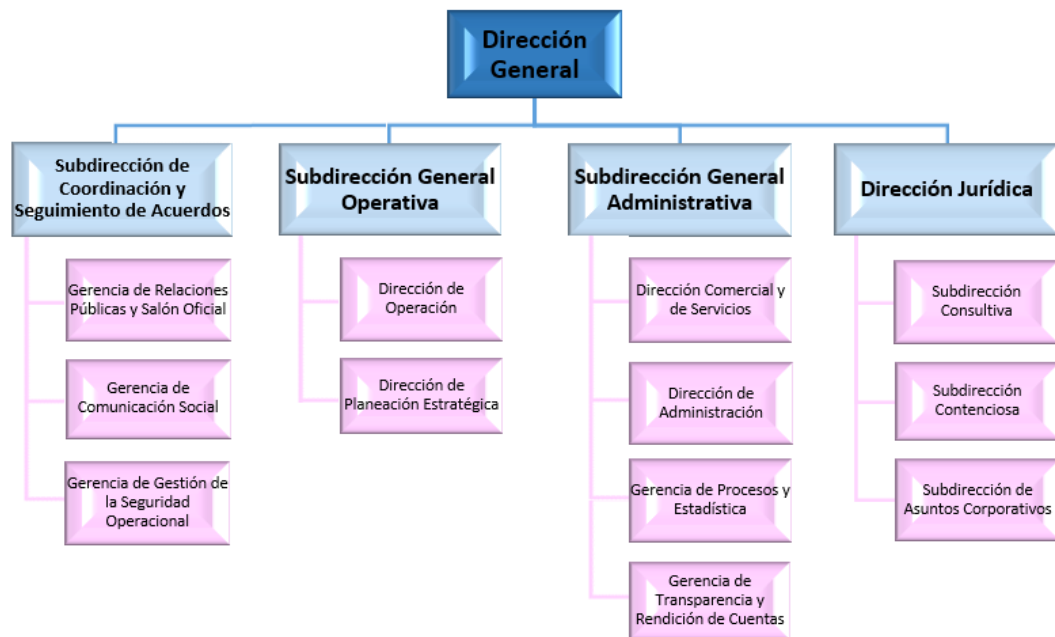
Dirección General

Subdirección de Coordinación y Seguimiento de Acuerdos

Gerencia de Relaciones Públicas y Salón Oficial

Gerencia de Comunicación Social

Gerencia de Gestión de la Seguridad Operacional

Subdirección General Operativa

Dirección de Operación

Dirección de Planeación Estratégica

Subdirección General Administrativa

Dirección Comercial y de Servicios

Dirección de Administración

Gerencia de Procesos y Estadística

Gerencia de Transparencia y Rendición de Cuentas

Dirección Jurídica

Subdirección Consultiva

Subdirección Contenciosa

Subdirección de Asuntos Corporativos